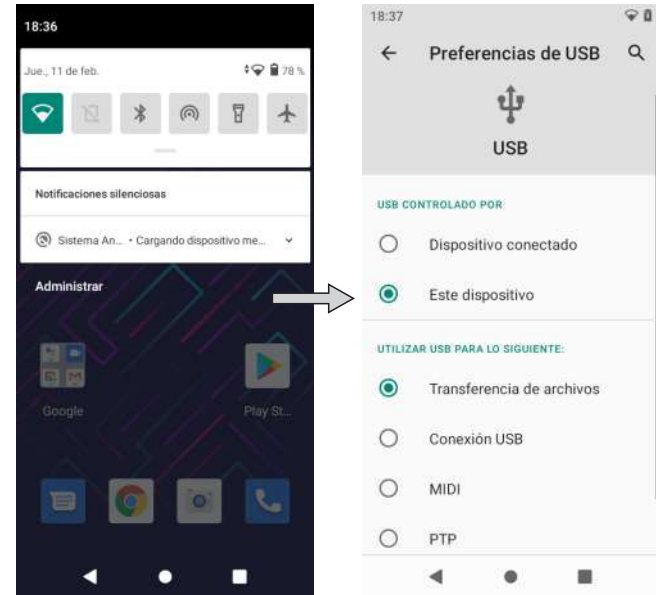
18:36

Jue., 11 de feb.

78 %

Notificaciones silenciosas

Sistema An... • Cargando dispositivo me...

Administrar

Google

Play St...

18:37

Preferencias de USB

USB

USB CONTROLADO POR

Dispositivo conectado

Este dispositivo

UTILIZAR USB PARA LO SIGUIENTE:

Transferencia de archivos

Conexión USB

MIDI

PTP